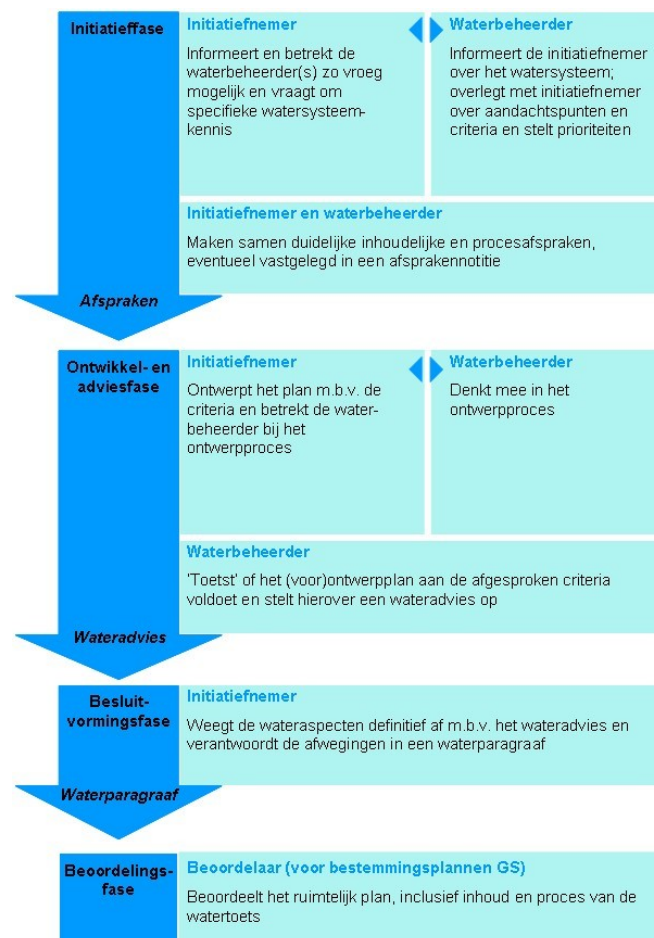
Initiatieffase

Initiatiefnemer

Informeert en betrekt de waterbeheerder(s) zo vroeg mogelijk en vraagt om specifieke watersysteemkennis

Waterbeheerder

Informeert de initiatiefnemer over het watersysteem; overlegt met initiatiefnemer over aandachtspunten en criteria en stelt prioriteiten

Initiatiefnemer en waterbeheerder

Maken samen duidelijke inhoudelijke en procesafspraken, eventueel vastgelegd in een afsprakennotitie

Afspraken

Ontwikkel- en adviesfase

Initiatiefnemer

Ontwerpt het plan m.b.v. de criteria en betrekt de waterbeheerder bij het ontwerpproces

Waterbeheerder

Denkt mee in het ontwerpproces

Waterbeheerder

'Toetst' of het (voor)ontwerpplan aan de afgesproken criteria voldoet en stelt hierover een wateradvies op

Wateradvies

Besluitvormingsfase

Initiatiefnemer

Weegt de wateraspecten definitief af m.b.v. het wateradvies en verantwoordt de afwegingen in een waterparagraaf

Waterparagraaf

Beoordelingsfase

Beoordelaar (voor bestemmingsplannen GS)

Beoordeelt het ruimtelijk plan, inclusief inhoud en proces van de watertoets